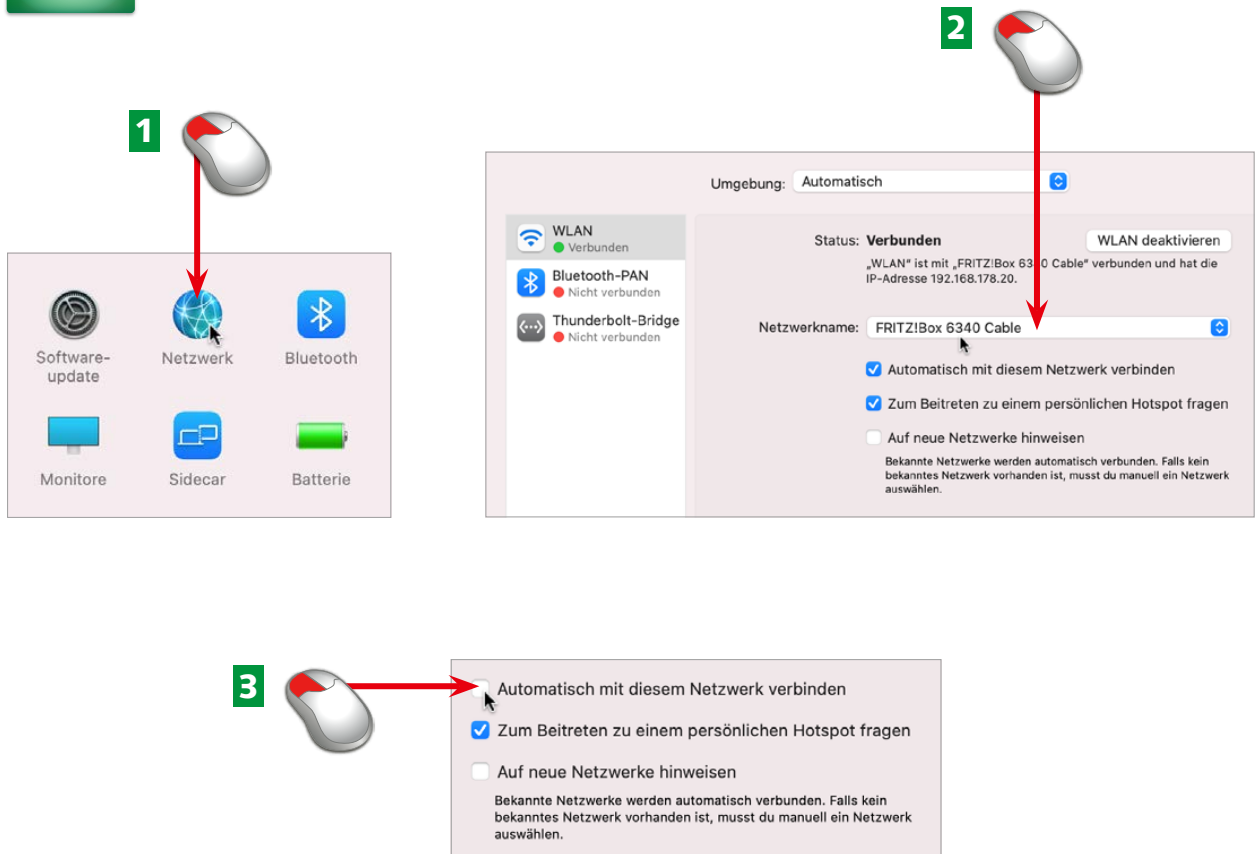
1

Softwareupdate

Netzwerk

Bluetooth

Monitore

Sidecar

Batterie

2

Umgebung: Automatisch

WLAN
Verbunden

Bluetooth-PAN
Nicht verbunden

Thunderbolt-Bridge
Nicht verbunden

Status: Verbunden

WLAN deaktivieren

„WLAN" ist mit „FRITZ!Box 63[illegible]0 Cable" verbunden und hat die IP-Adresse 192.168.178.20.

Netzwerkname: FRITZ!Box 6340 Cable

Automatisch mit diesem Netzwerk verbinden

Zum Beitreten zu einem persönlichen Hotspot fragen

Auf neue Netzwerke hinweisen

Bekannte Netzwerke werden automatisch verbunden. Falls kein bekanntes Netzwerk vorhanden ist, musst du manuell ein Netzwerk auswählen.

3

Automatisch mit diesem Netzwerk verbinden

Zum Beitreten zu einem persönlichen Hotspot fragen

Auf neue Netzwerke hinweisen

Bekannte Netzwerke werden automatisch verbunden. Falls kein bekanntes Netzwerk vorhanden ist, musst du manuell ein Netzwerk auswählen.